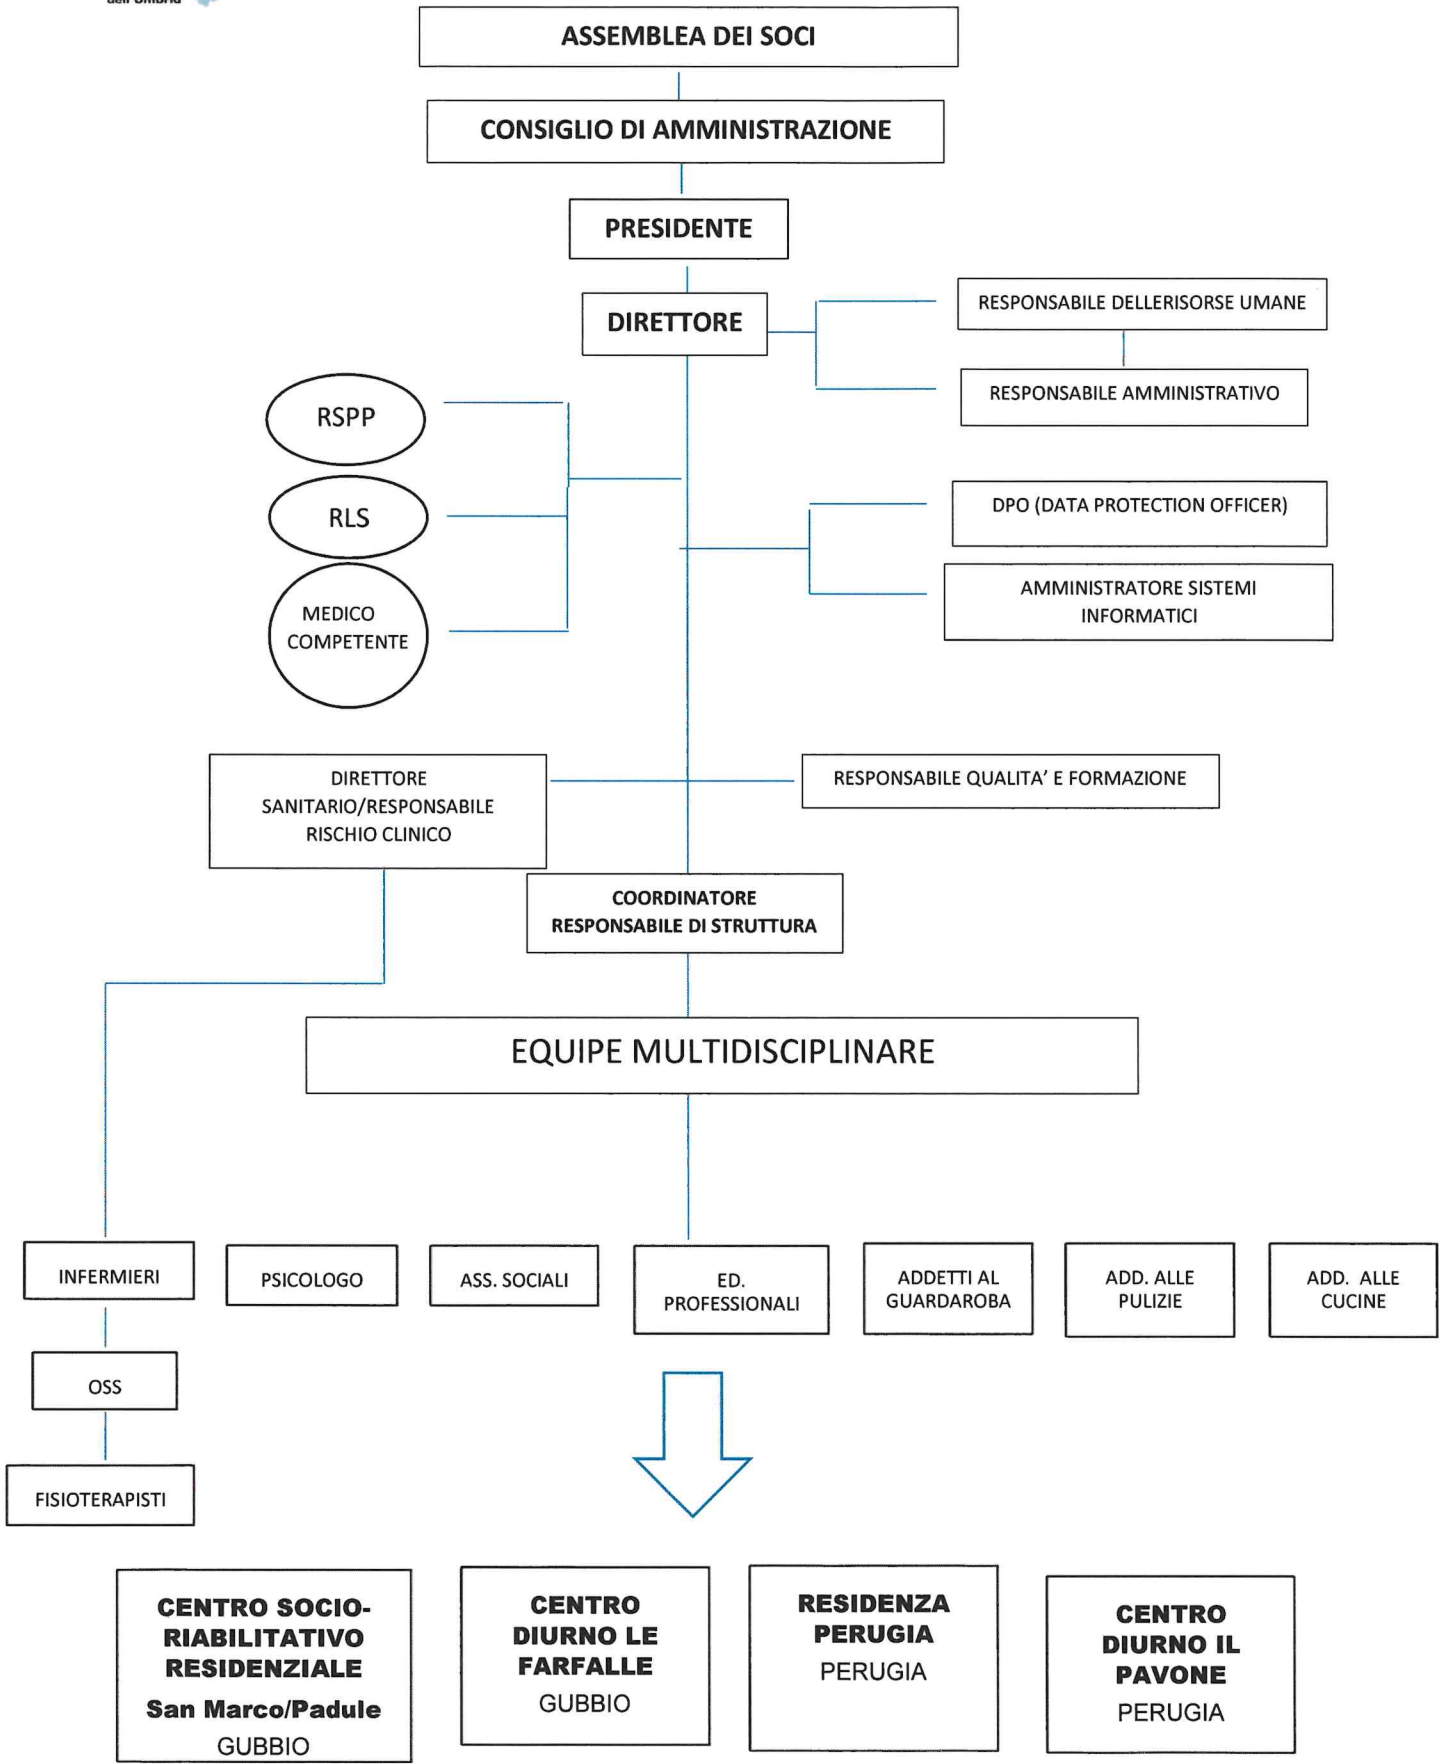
dell'Umbria

ASSEMBLEA DEI SOCI

CONSIGLIO DI AMMINISTRAZIONE

PRESIDENTE

DIRETTORE

RESPONSABILE DELLERISORSE UMANE

RESPONSABILE AMMINISTRATIVO

RSPP

RLS

MEDICO COMPETENTE

DPO (DATA PROTECTION OFFICER)

AMMINISTRATORE SISTEMI INFORMATICI

DIRETTORE SANITARIO/RESPONSABILE RISCHIO CLINICO

RESPONSABILE QUALITA' E FORMAZIONE

COORDINATORE RESPONSABILE DI STRUTTURA

EQUIPE MULTIDISCIPLINARE

INFERMIERI

PSICOLOGO

ASS. SOCIALI

ED. PROFESSIONALI

ADDETTI AL GUARDAROBA

ADD. ALLE PULIZIE

ADD. ALLE CUCINE

OSS

FISIOTERAPISTI

CENTRO SOCIO-RIABILITATIVO RESIDENZIALE
San Marco/Padule
GUBBIO

CENTRO DIURNO LE FARFALLE
GUBBIO

RESIDENZA PERUGIA
PERUGIA

CENTRO DIURNO IL PAVONE
PERUGIA